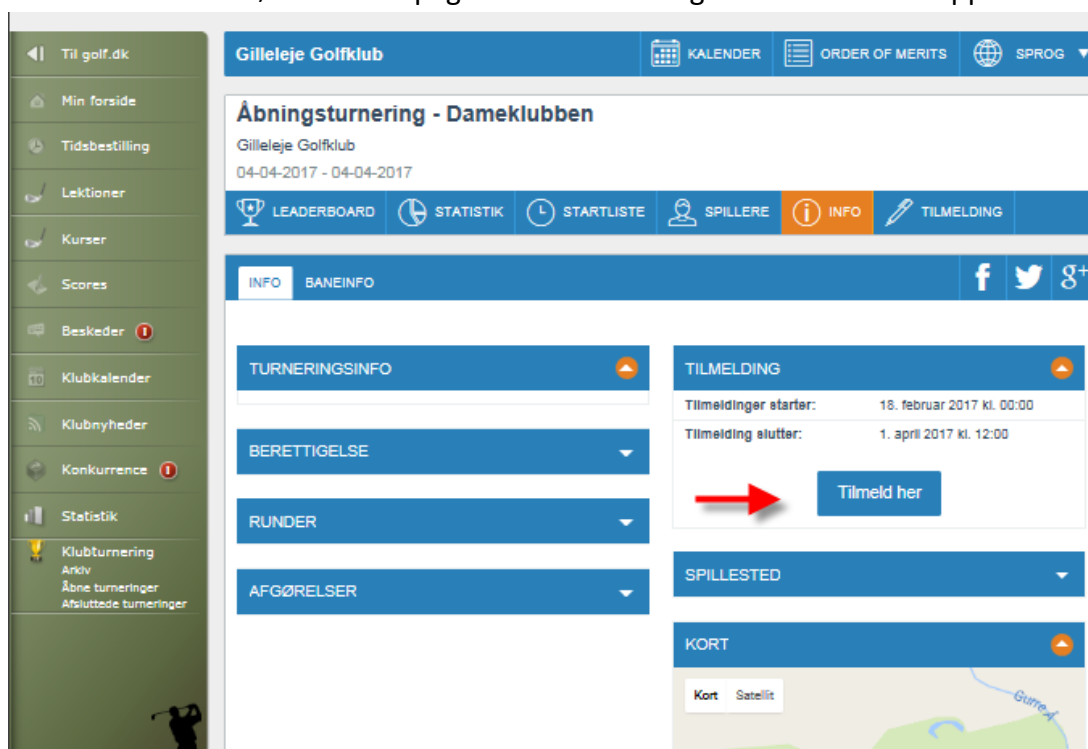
Til golf.dk
Min forside
Tidsbestilling
Lektioner
Kurser
Scores
Beskeder
Klubkalender
Klubnyheder
Konkurrence
Statistik
Klubturnering
Arkiv
Åbne turneringer
Afsluttede turneringer

Gilleleje Golfklub
KALENDER
ORDER OF MERITS
SPROG

Åbningsturnering - Dameklubben
Gilleleje Golfklub
04-04-2017 - 04-04-2017

LEADERBOARD
STATISTIK
STARTLISTE
SPILLERE
INFO
TILMELDING

INFO
BANEINFO

TURNERINGSINFO
BERETTIGELSE
RUNDER
AFGØRELSER

TILMELDING
Tilmeldinger starter: 18. februar 2017 kl. 00:00
Tilmelding slutter: 1. april 2017 kl. 12:00
Tilmeld her

SPILLESTED

KORT
Kort
Satellit
Gurre Å